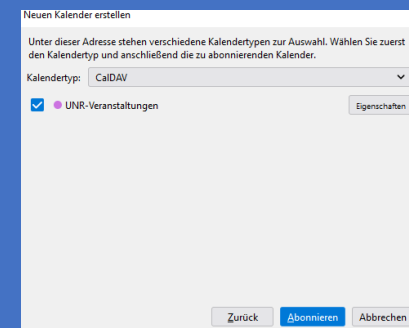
Neuen Kalender erstellen

Unter dieser Adresse stehen verschiedene Kalendertypen zur Auswahl. Wählen Sie zuerst den Kalendertyp und anschließend die zu abonnierenden Kalender.

Kalendertyp: CalDAV

UNR-Veranstaltungen

Eigenschaften

Zurück
Abonnieren
Abbrechen